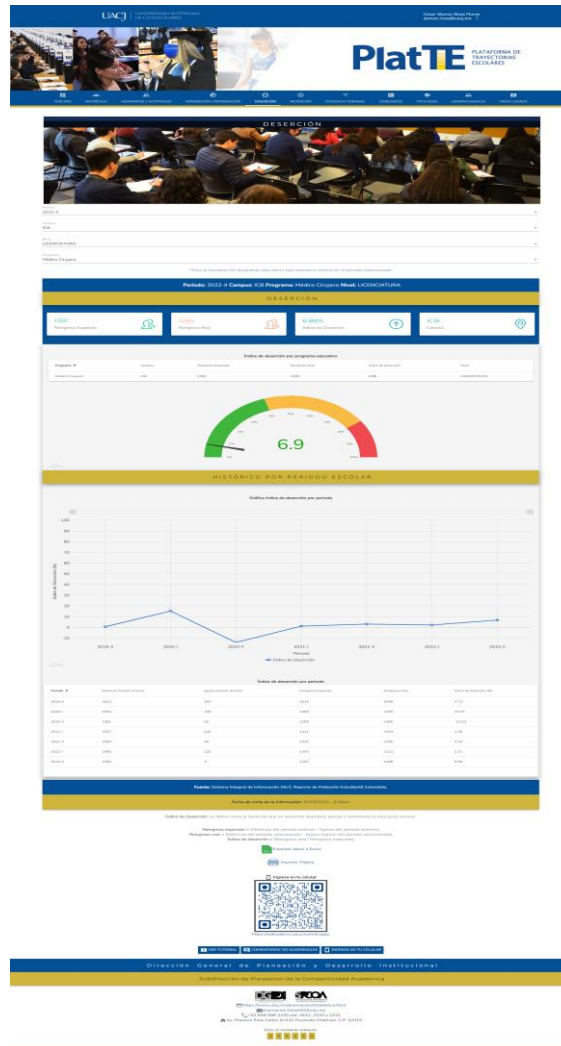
UACJ UNIVERSIDAD AUTÓNOMA DE CIUDAD JUÁREZ

PlatTE PLATAFORMA DE TRAYECTORIAS ESCOLARES

DESERCIÓN

2022-II

ICB

LICENCIATURA

Médico Cirujano

Periodo: 2022-II Campus: ICB Programa: Médico Cirujano Nivel: LICENCIATURA

DESERCIÓN

6.9

HISTÓRICO POR PERIODO ESCOLAR

Gráfica índice de deserción por periodo

100
90
80
70
60
50
40
30
20
10
0
-10

2019-II
2020-I
2020-II
2021-I
2021-II
2022-I
2022-II

Periodo

Índice de Deserción

Índice de deserción por periodo

Fuente: Sistema Integral de Información SIIvU. Reporte de Población Estudiantil Extendida

Exportar datos a Excel

Imprimir Página

Ingresa en tu celular

VER TUTORIAL

CONSULTA TUS SUGERENCIAS

INGRESA EN TU CELULAR

Dirección General de Planeación y Desarrollo Institucional

Subdirección de Planeación de la Competitividad Académica

SIIvU SIGOA

Av. Plutarco Elías Calles #1210 Fovissste Chamizal C.P. 32310